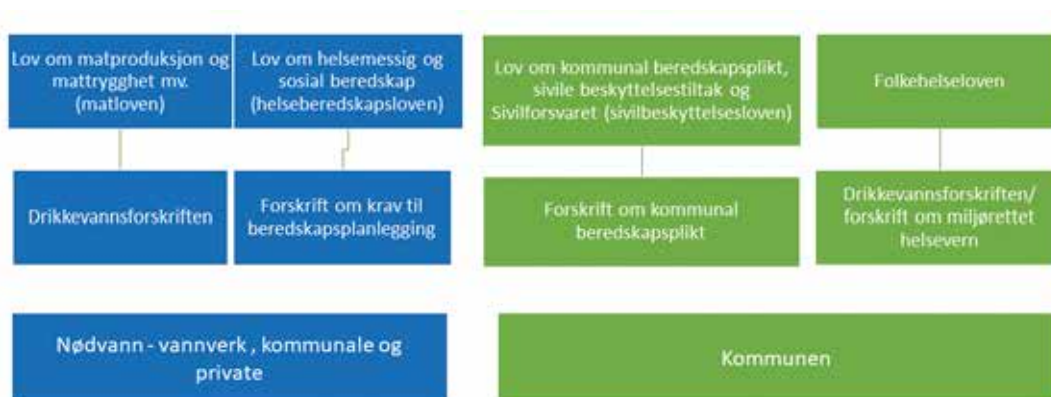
Lov om matproduksjon og mattrygghet mv. (matloven)

Lov om helsemessig og sosial beredskap (helseberedskapsloven)

Lov om kommunal beredskapsplikt, sivile beskyttelsestiltak og Sivilforsvaret (sivilbeskyttelsesloven)

Folkehelseloven

Drikkevannsforskriften

Forskrift om krav til beredskapsplanlegging

Forskrift om kommunal beredskapsplikt

Drikkevannsforskriften/ forskrift om miljørettet helsevern

Nødvann - vannverk , kommunale og private

Kommunen